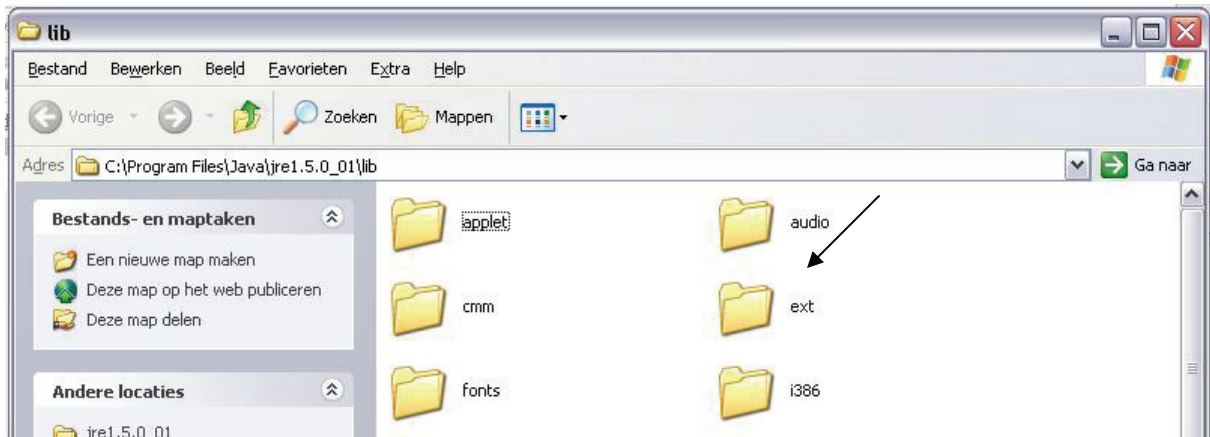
lib

Bestand Bewerken Beeld Favorieten Extra Help

Vorige Zoeken Mappen

Adres C:\Program Files\Java\jre1.5.0_01\lib Ga naar

Bestands- en maptaken

Een nieuwe map maken
Deze map op het web publiceren
Deze map delen

Andere locaties

jre1.5.0_01

applet
audio
cmm
ext
fonts
i386